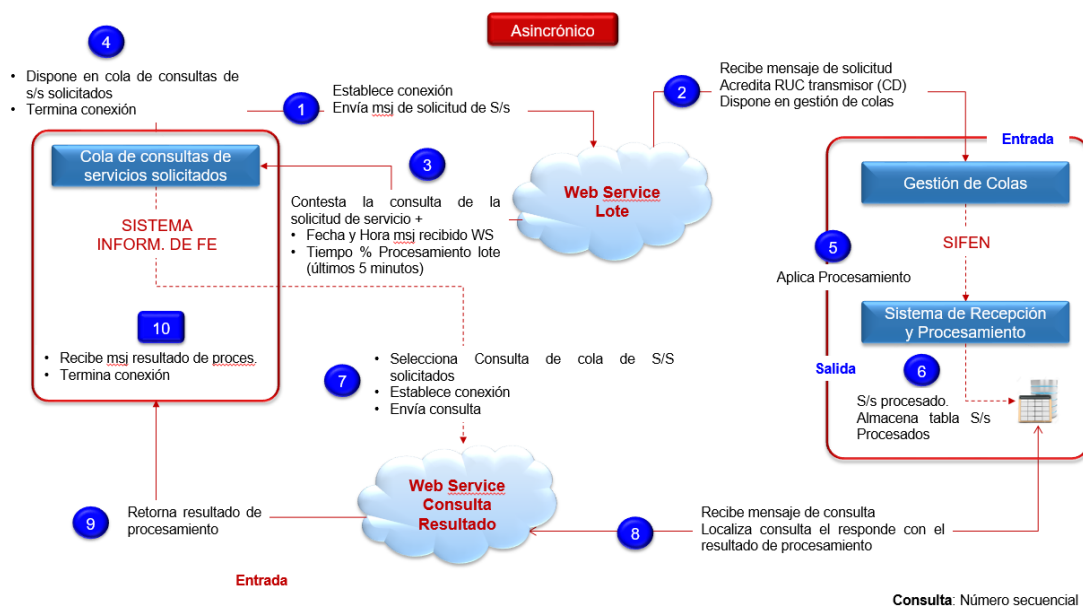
Asincrónico

4

- Dispone en cola de consultas de s/s solicitados
- Termina conexión

1

Establece conexión
Envía msj de solicitud de S/s

2

Recibe mensaje de solicitud
Acredita RUC transmisor (CD)
Dispone en gestión de colas

Entrada

Cola de consultas de servicios solicitados

3

Contesta la consulta de la solicitud de servicio +
- Fecha y Hora msj recibido WS
- Tiempo % Procesamiento lote (últimos 5 minutos)

Web Service Lote

Gestión de Colas

SISTEMA INFORM. DE FE

5

Aplica Procesamiento

SIFEN

Sistema de Recepción y Procesamiento

10

- Recibe msj resultado de proces.
- Termina conexión

7

- Selecciona Consulta de cola de S/S solicitados
- Establece conexión
- Envía consulta

Salida

6

S/s procesado. Almacena tabla S/s Procesados

9

Retorna resultado de procesamiento

Web Service Consulta Resultado

8

Recibe mensaje de consulta
Localiza consulta el responde con el resultado de procesamiento

Entrada

Consulta: Número secuencial